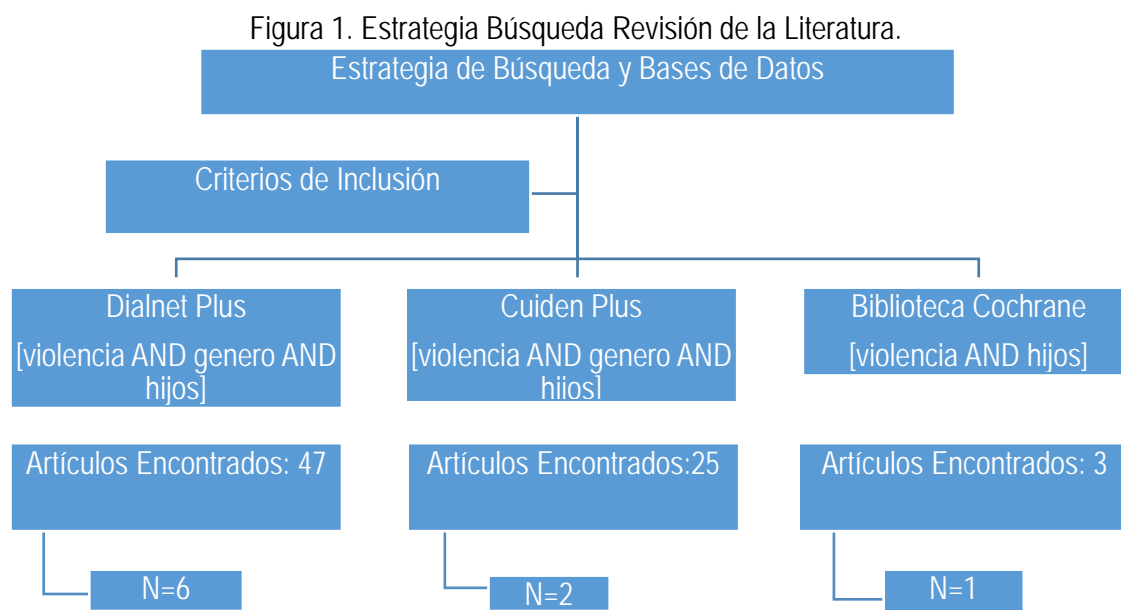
Figura 1. Estrategia Búsqueda Revisión de la Literatura.

Estrategia de Búsqueda y Bases de Datos

Criterios de Inclusión

Dialnet Plus
[violencia AND genero AND hijos]

Cuiden Plus
[violencia AND genero AND hijos]

Biblioteca Cochrane
[violencia AND hijos]

Artículos Encontrados: 47

Artículos Encontrados:25

Artículos Encontrados: 3

N=6

N=2

N=1